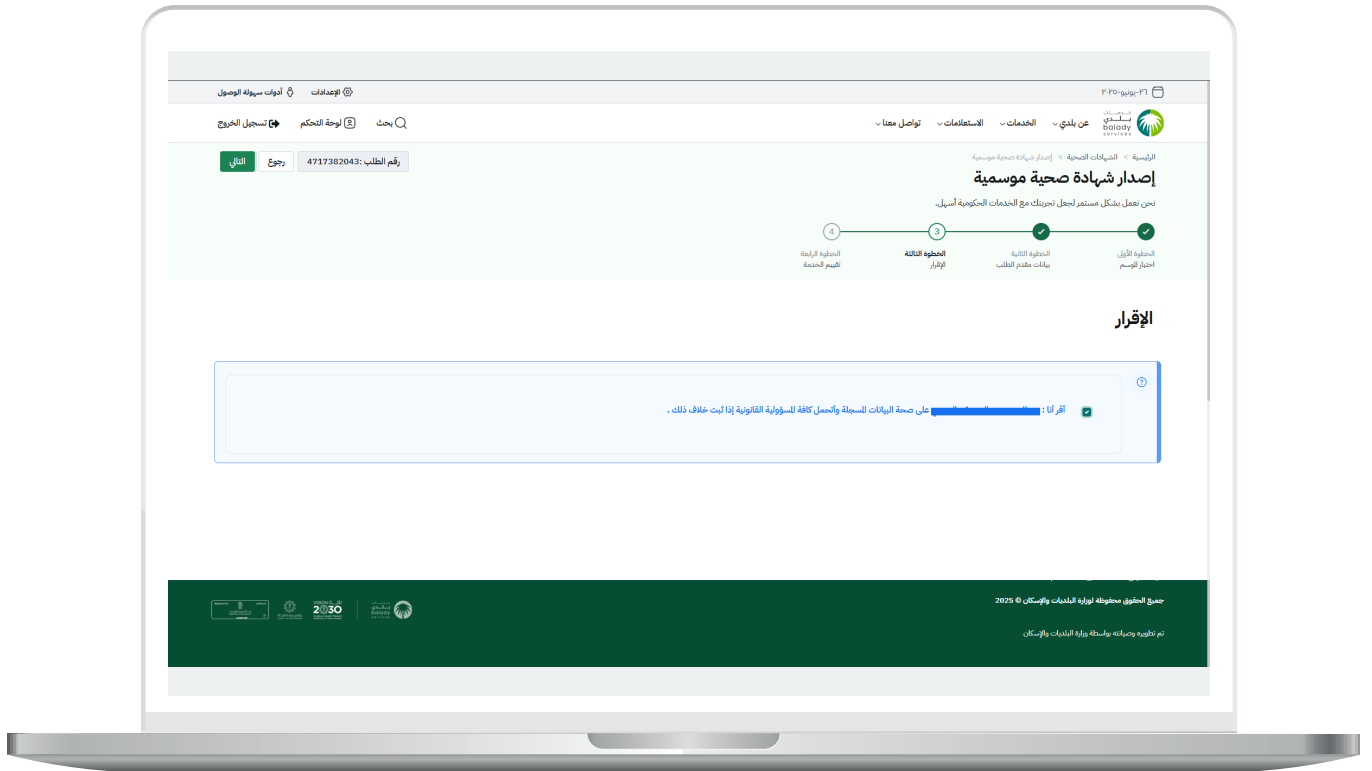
٢٦-يونيو-٢٠٢٥

الإعدادات أدوات سهولة الوصول

balady services

عن بلدي الخدمات الاستعلامات تواصل معنا

بحث لوحة التحكم تسجيل الخروج

الرئيسية > الشهادات الصحية > إصدار شهادة صحية موسمية

رقم الطلب :4717382043 رجوع التالي

إصدار شهادة صحية موسمية

نحن نعمل بشكل مستمر لجعل تجربتك مع الخدمات الحكومية أسهل.

الخطوة الأولى
اختيار الموسم

الخطوة الثانية
بيانات مقدم الطلب

3
الخطوة الثالثة
الإقرار

4
الخطوة الرابعة
تقييم الخدمة

الإقرار

أقر أنا : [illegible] على صحة البيانات المسجلة وأتحمل كافة المسؤولية القانونية إذا ثبت خلاف ذلك .

جميع الحقوق محفوظة لوزارة البلديات والإسكان © 2025

تم تطويره وصيانته بواسطة وزارة البلديات والإسكان

VISION 2030